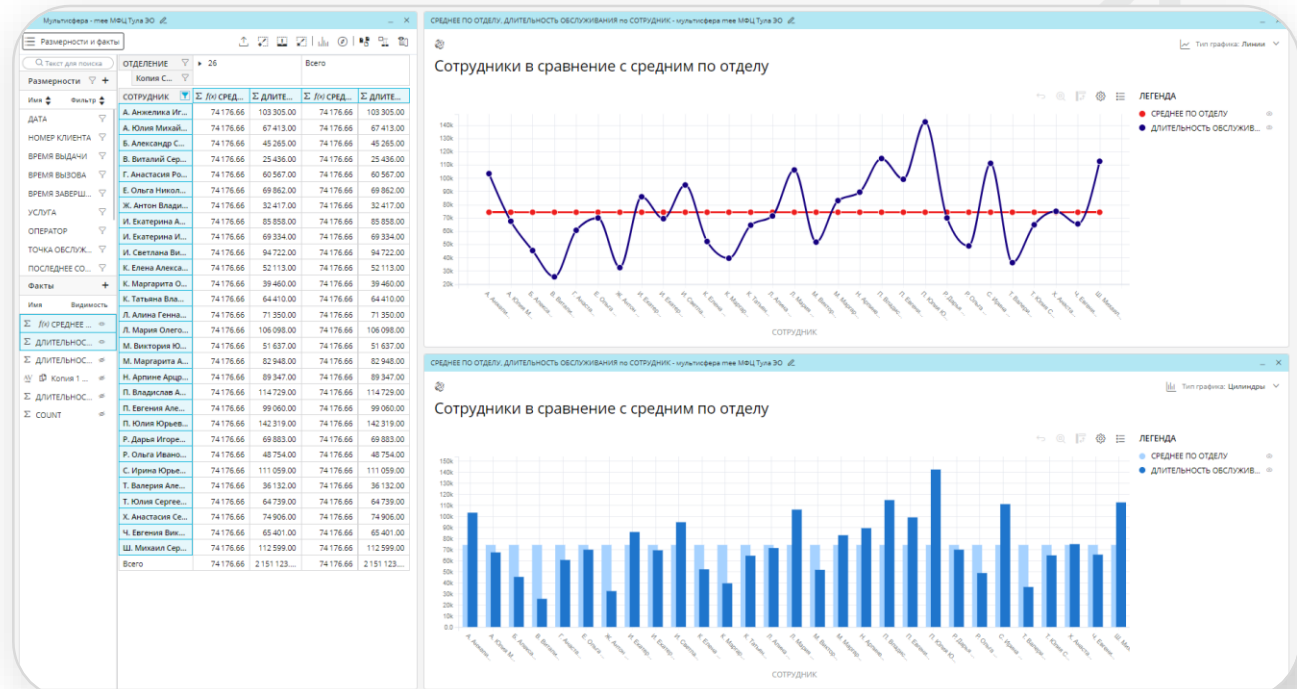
Мультисфера - mee МФЦ Тула ЭО

Размерности и факты

Текст для поиска

Размерности +
Имя Фильтр
ДАТА
НОМЕР КЛИЕНТА
ВРЕМЯ ВЫДАЧИ
ВРЕМЯ ВЫЗОВА
ВРЕМЯ ЗАВЕРШ...
УСЛУГА
ОПЕРАТОР
ТОЧКА ОБСЛУЖ...
ПОСЛЕДНЕЕ СО...

Факты +
Имя Видимость
Σ f(x) СРЕДНЕЕ ...
Σ ДЛИТЕЛЬНОС...
Σ ДЛИТЕЛЬНОС...
Копия 1 ...
Σ ДЛИТЕЛЬНОС...
Σ COUNT

ОТДЕЛЕНИЕ ▸ 26 Всего
Копия С...

| СОТРУДНИК | Σ f(x) СРЕД... | Σ ДЛИТЕ... | Σ f(x) СРЕД... | Σ ДЛИТЕ... |
|---|---|---|---|---|
| А. Анжелика Иг... | 74 176.66 | 103 305.00 | 74 176.66 | 103 305.00 |
| А. Юлия Михай... | 74 176.66 | 67 413.00 | 74 176.66 | 67 413.00 |
| Б. Александр С... | 74 176.66 | 45 265.00 | 74 176.66 | 45 265.00 |
| В. Виталий Сер... | 74 176.66 | 25 436.00 | 74 176.66 | 25 436.00 |
| Г. Анастасия Ро... | 74 176.66 | 60 567.00 | 74 176.66 | 60 567.00 |
| Е. Ольга Никол... | 74 176.66 | 69 862.00 | 74 176.66 | 69 862.00 |
| Ж. Антон Влади... | 74 176.66 | 32 417.00 | 74 176.66 | 32 417.00 |
| И. Екатерина А... | 74 176.66 | 85 858.00 | 74 176.66 | 85 858.00 |
| И. Екатерина И... | 74 176.66 | 69 334.00 | 74 176.66 | 69 334.00 |
| И. Светлана Ви... | 74 176.66 | 94 722.00 | 74 176.66 | 94 722.00 |
| К. Елена Алекса... | 74 176.66 | 52 113.00 | 74 176.66 | 52 113.00 |
| К. Маргарита О... | 74 176.66 | 39 460.00 | 74 176.66 | 39 460.00 |
| К. Татьяна Вла... | 74 176.66 | 64 410.00 | 74 176.66 | 64 410.00 |
| Л. Алина Генна... | 74 176.66 | 71 350.00 | 74 176.66 | 71 350.00 |
| Л. Мария Олего... | 74 176.66 | 106 098.00 | 74 176.66 | 106 098.00 |
| М. Виктория Ю... | 74 176.66 | 51 637.00 | 74 176.66 | 51 637.00 |
| М. Маргарита А... | 74 176.66 | 82 948.00 | 74 176.66 | 82 948.00 |
| Н. Арпине Арцр... | 74 176.66 | 89 347.00 | 74 176.66 | 89 347.00 |
| П. Владислав А... | 74 176.66 | 114 729.00 | 74 176.66 | 114 729.00 |
| П. Евгения Але... | 74 176.66 | 99 060.00 | 74 176.66 | 99 060.00 |
| П. Юлия Юрьев... | 74 176.66 | 142 319.00 | 74 176.66 | 142 319.00 |
| Р. Дарья Игоре... | 74 176.66 | 69 883.00 | 74 176.66 | 69 883.00 |
| Р. Ольга Ивано... | 74 176.66 | 48 754.00 | 74 176.66 | 48 754.00 |
| С. Ирина Юрье... | 74 176.66 | 111 059.00 | 74 176.66 | 111 059.00 |
| Т. Валерия Але... | 74 176.66 | 36 132.00 | 74 176.66 | 36 132.00 |
| Т. Юлия Сергее... | 74 176.66 | 64 739.00 | 74 176.66 | 64 739.00 |
| Х. Анастасия Се... | 74 176.66 | 74 906.00 | 74 176.66 | 74 906.00 |
| Ч. Евгения Вик... | 74 176.66 | 65 401.00 | 74 176.66 | 65 401.00 |
| Ш. Михаил Сер... | 74 176.66 | 112 599.00 | 74 176.66 | 112 599.00 |
| Всего | 74 176.66 | 2 151 123.... | 74 176.66 | 2 151 123.... |

СРЕДНЕЕ ПО ОТДЕЛУ, ДЛИТЕЛЬНОСТЬ ОБСЛУЖИВАНИЯ по СОТРУДНИК - мультисфера mee МФЦ Тула ЭО

Тип графика: Линии

Сотрудники в сравнение с средним по отделу

ЛЕГЕНДА
СРЕДНЕЕ ПО ОТДЕЛУ
ДЛИТЕЛЬНОСТЬ ОБСЛУЖИВ...

140k 130k 120k 110k 100k 90k 80k 70k 60k 50k 40k 30k 20k

А. Анжели... А. Юлия М... Б. Алекса... В. Витали... Г. Анаст... Е. Ольга... Ж. Анто... И. Екатер... И. Екатер... И. Светл... К. Елена... К. Маргар... К. Татьян... Л. Алина... Л. Мария... М. Виктор... М. Маргар... Н. Арпине... П. Владис... П. Евгени... П. Юлия Ю... Р. Дарья... Р. Ольга... С. Ирина... Т. Валер... Т. Юлия С... Х. Анаст... Ч. Евген... Ш. Михаил...

СОТРУДНИК

СРЕДНЕЕ ПО ОТДЕЛУ, ДЛИТЕЛЬНОСТЬ ОБСЛУЖИВАНИЯ по СОТРУДНИК - мультисфера mee МФЦ Тула ЭО

Тип графика: Цилиндры

Сотрудники в сравнение с средним по отделу

ЛЕГЕНДА
СРЕДНЕЕ ПО ОТДЕЛУ
ДЛИТЕЛЬНОСТЬ ОБСЛУЖИВ...

150k 140k 130k 120k 110k 100k 90k 80k 70k 60k 50k 40k 30k 20k 10k 0.0

А. Анжели... А. Юлия М... Б. Алекса... В. Витали... Г. Анаст... Е. Ольга... Ж. Анто... И. Екатер... И. Екатер... И. Светл... К. Елена... К. Маргар... К. Татьян... Л. Алина... Л. Мария... М. Виктор... М. Маргар... Н. Арпине... П. Владис... П. Евгени... П. Юлия Ю... Р. Дарья... Р. Ольга... С. Ирина... Т. Валер... Т. Юлия С... Х. Анаст... Ч. Евген... Ш. Михаил...

СОТРУДНИК